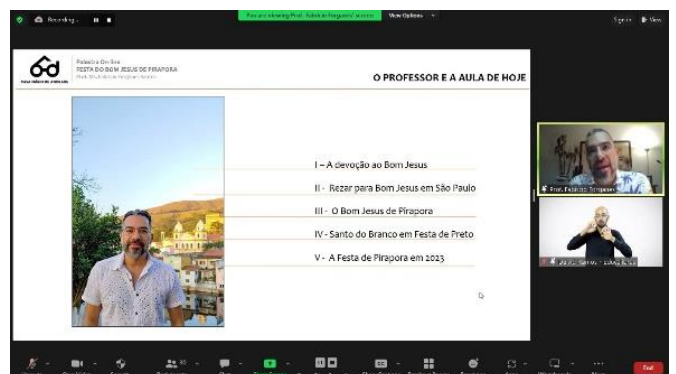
Recording...

You are viewing Prof. Fabrício Forganes' screen

View Options

Sign in

View

Palestra On-line
FESTA DO BOM JESUS DE PIRAPORA
Prof. Ms. Fabrício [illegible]

O PROFESSOR E A AULA DE HOJE

I – A devoção ao Bom Jesus

II - Rezar para Bom Jesus em São Paulo

III - O Bom Jesus de Pirapora

IV - Santo do Branco em Festa de Preto

V - A Festa de Pirapora em 2023

Prof. Fabrício Forganes

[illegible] Santos - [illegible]

End